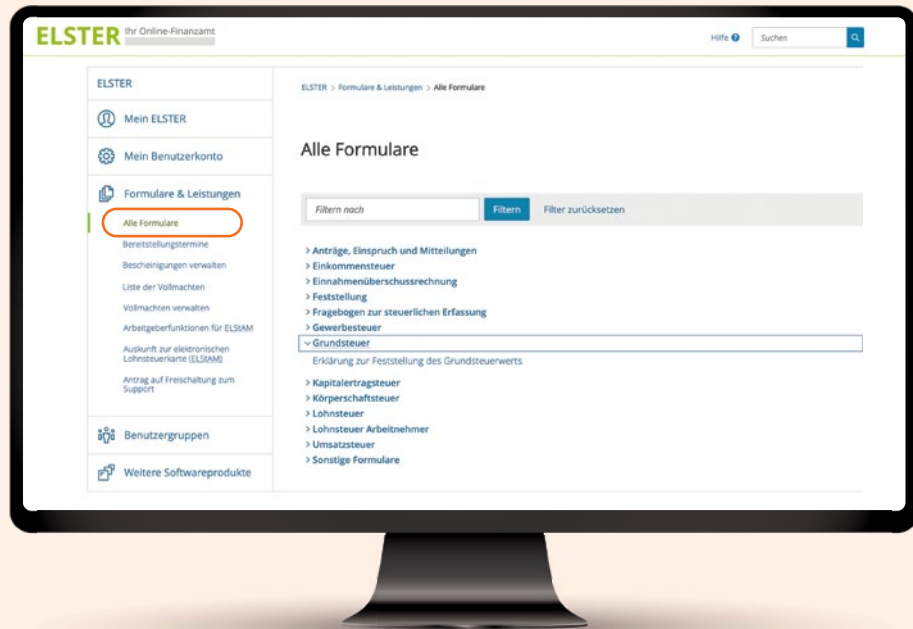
ELSTER Ihr Online-Finanzamt

Hilfe ?

Suchen

ELSTER

Mein ELSTER

Mein Benutzerkonto

Formulare & Leistungen

Alle Formulare

Bereitstellungstermine

Bescheinigungen verwalten

Liste der Vollmachten

Vollmachten verwalten

Arbeitgeberfunktionen für ELStAM

Auskunft zur elektronischen Lohnsteuerkarte (ELStAM)

Antrag auf Freischaltung zum Support

Benutzergruppen

Weitere Softwareprodukte

ELSTER > Formulare & Leistungen > Alle Formulare

Alle Formulare

Filtern nach

Filtern

Filter zurücksetzen

> Anträge, Einspruch und Mitteilungen

> Einkommensteuer

> Einnahmenüberschussrechnung

> Feststellung

> Fragebogen zur steuerlichen Erfassung

> Gewerbesteuer

˅ Grundsteuer

Erklärung zur Feststellung des Grundsteuerwerts

> Kapitalertragsteuer

> Körperschaftsteuer

> Lohnsteuer

> Lohnsteuer Arbeitnehmer

> Umsatzsteuer

> Sonstige Formulare